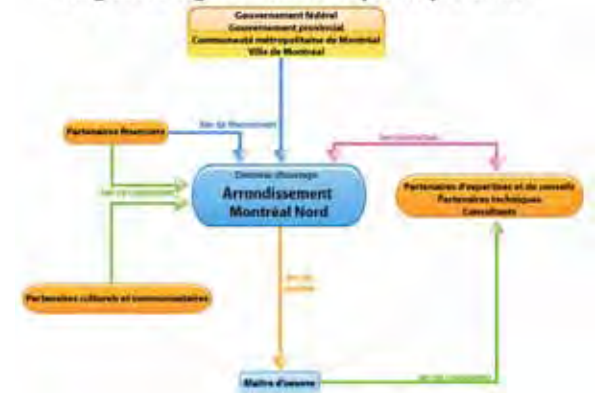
Gouvernement fédéral
Gouvernement provincial
Communauté métropolitaine de Montréal
Ville de Montréal

Partenaires financiers

lien de financement

Demande d'ouvrage
Arrondissement
Montréal Nord

lien contractuel

Partenaires d'expertises et de conseils
Partenaires techniques
Consultants

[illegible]

Partenaires culturels et communautaires

lien de mandat

Maître d'oeuvre

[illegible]